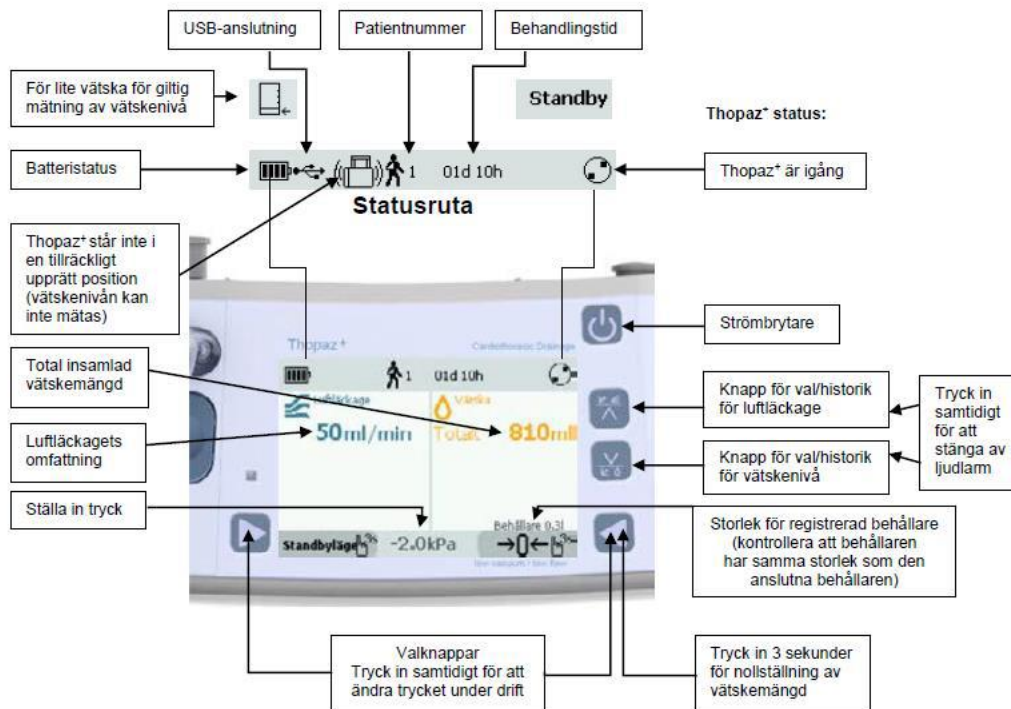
USB-anslutning

Patientnummer

Behandlingstid

För lite vätska för giltig mätning av vätskenivå

Standby

Thopaz⁺ status:

Batteristatus

1 01d 10h

Thopaz⁺ är igång

Statusruta

Thopaz⁺ står inte i en tillräckligt upprätt position (vätskenivån kan inte mätas)

Thopaz⁺

Cardiothoracic Drainage

Strömbrytare

Total insamlad vätskemängd

1 01d 10h

Knapp för val/historik för luftläckage

Tryck in samtidigt för att stänga av ljudlarm

Luftläckage

Vätska

Luftläckagets omfattning

50ml/min

Total:

810ml

Knapp för val/historik för vätskenivå

Ställa in tryck

Behållare 0,3l

Standbyläge

-2.0kPa

→0←

Storlek för registrerad behållare (kontrollera att behållaren har samma storlek som den anslutna behållaren)

Valknappar
Tryck in samtidigt för att ändra trycket under drift

Tryck in 3 sekunder för nollställning av vätskemängd